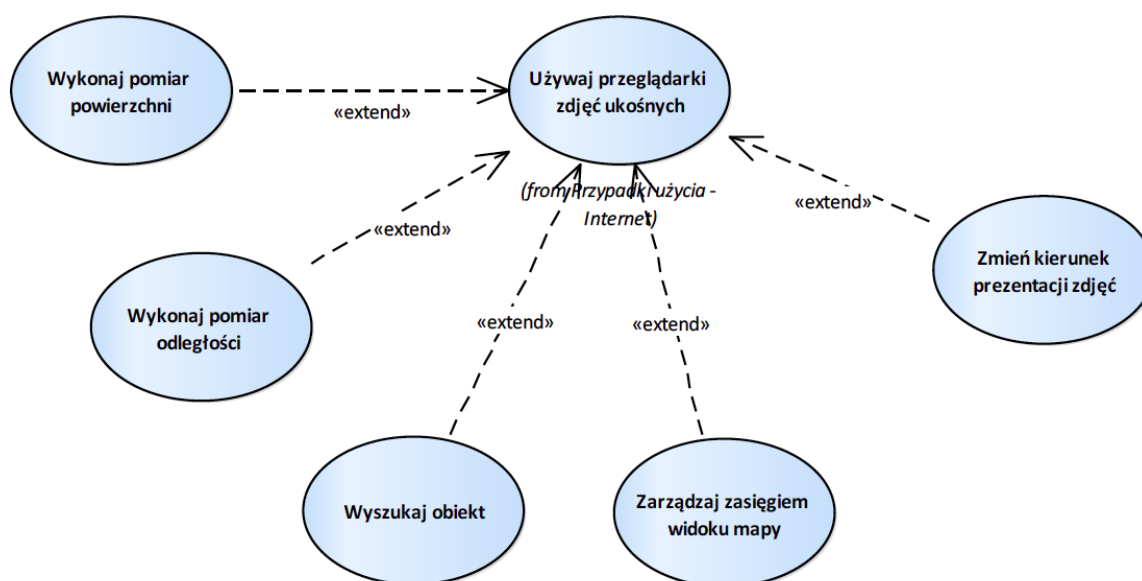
Wykonaj pomiar powierzchni

«extend»

Używaj przeglądarki zdjęć ukośnych

(from Przypadki użycia - Internet)

«extend»

«extend»

Zmień kierunek prezentacji zdjęć

Wykonaj pomiar odległości

«extend»

«extend»

Wyszukaj obiekt

Zarządzaj zasięgiem widoku mapy